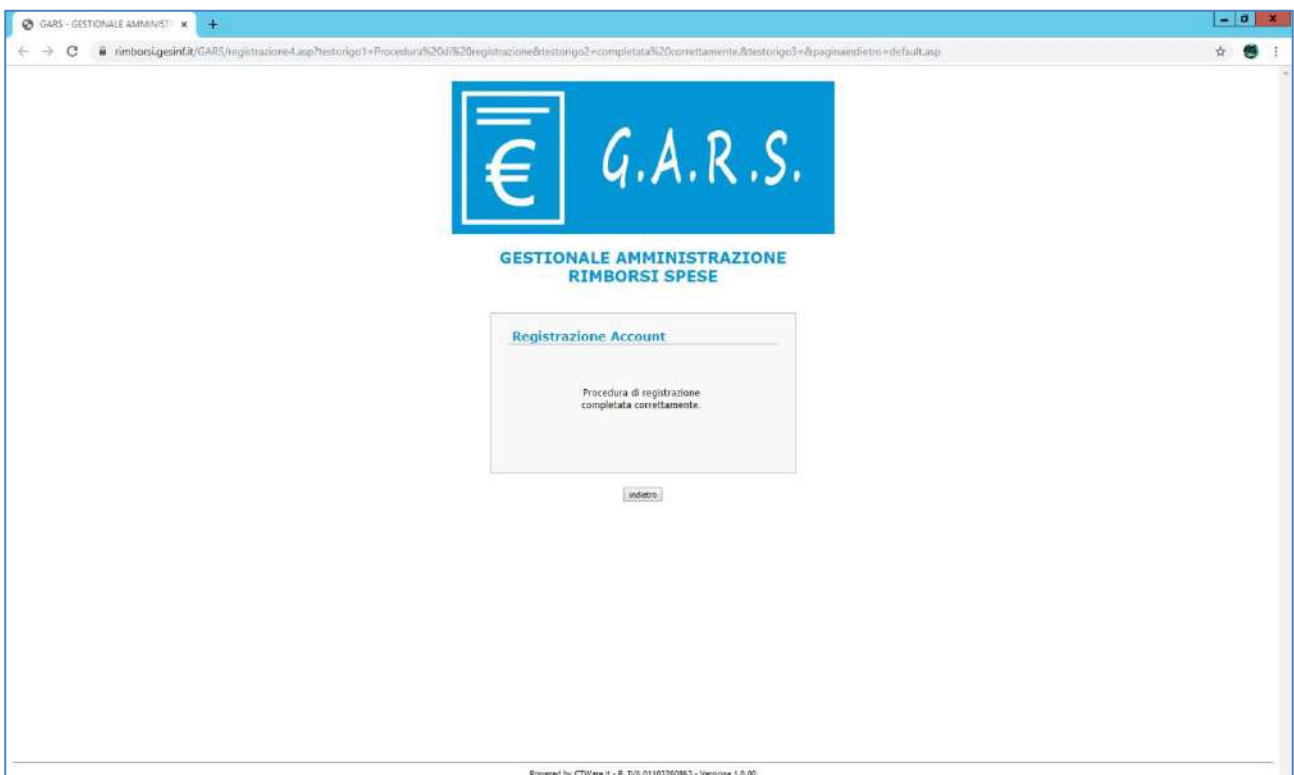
GARS - GESTIONALE AMMINIST ×

rimborsi.gesinf.it/GARS/registrazione4.asp?testorigo1=Procedura%20di%20registrazione&testorigo2=completata%20correttamente.&testorigo3=&paginaindietro=default.asp

€ G.A.R.S.

GESTIONALE AMMINISTRAZIONE
RIMBORSI SPESE

Registrazione Account

Procedura di registrazione completata correttamente.

indietro

Powered by CTWare.it - P. IVA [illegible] - Versione 1.0.00